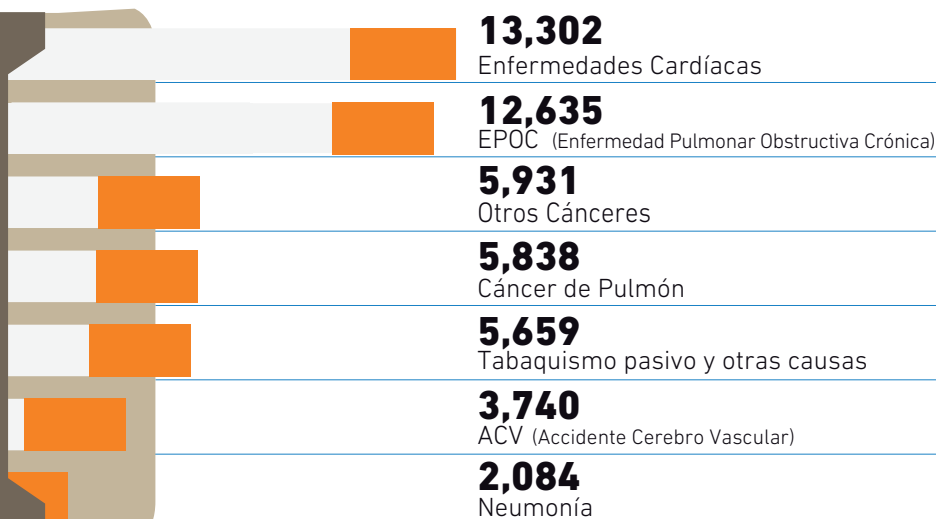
13,302
Enfermedades Cardíacas

12,635
EPOC (Enfermedad Pulmonar Obstructiva Crónica)

5,931
Otros Cánceres

5,838
Cáncer de Pulmón

5,659
Tabaquismo pasivo y otras causas

3,740
ACV (Accidente Cerebro Vascular)

2,084
Neumonía